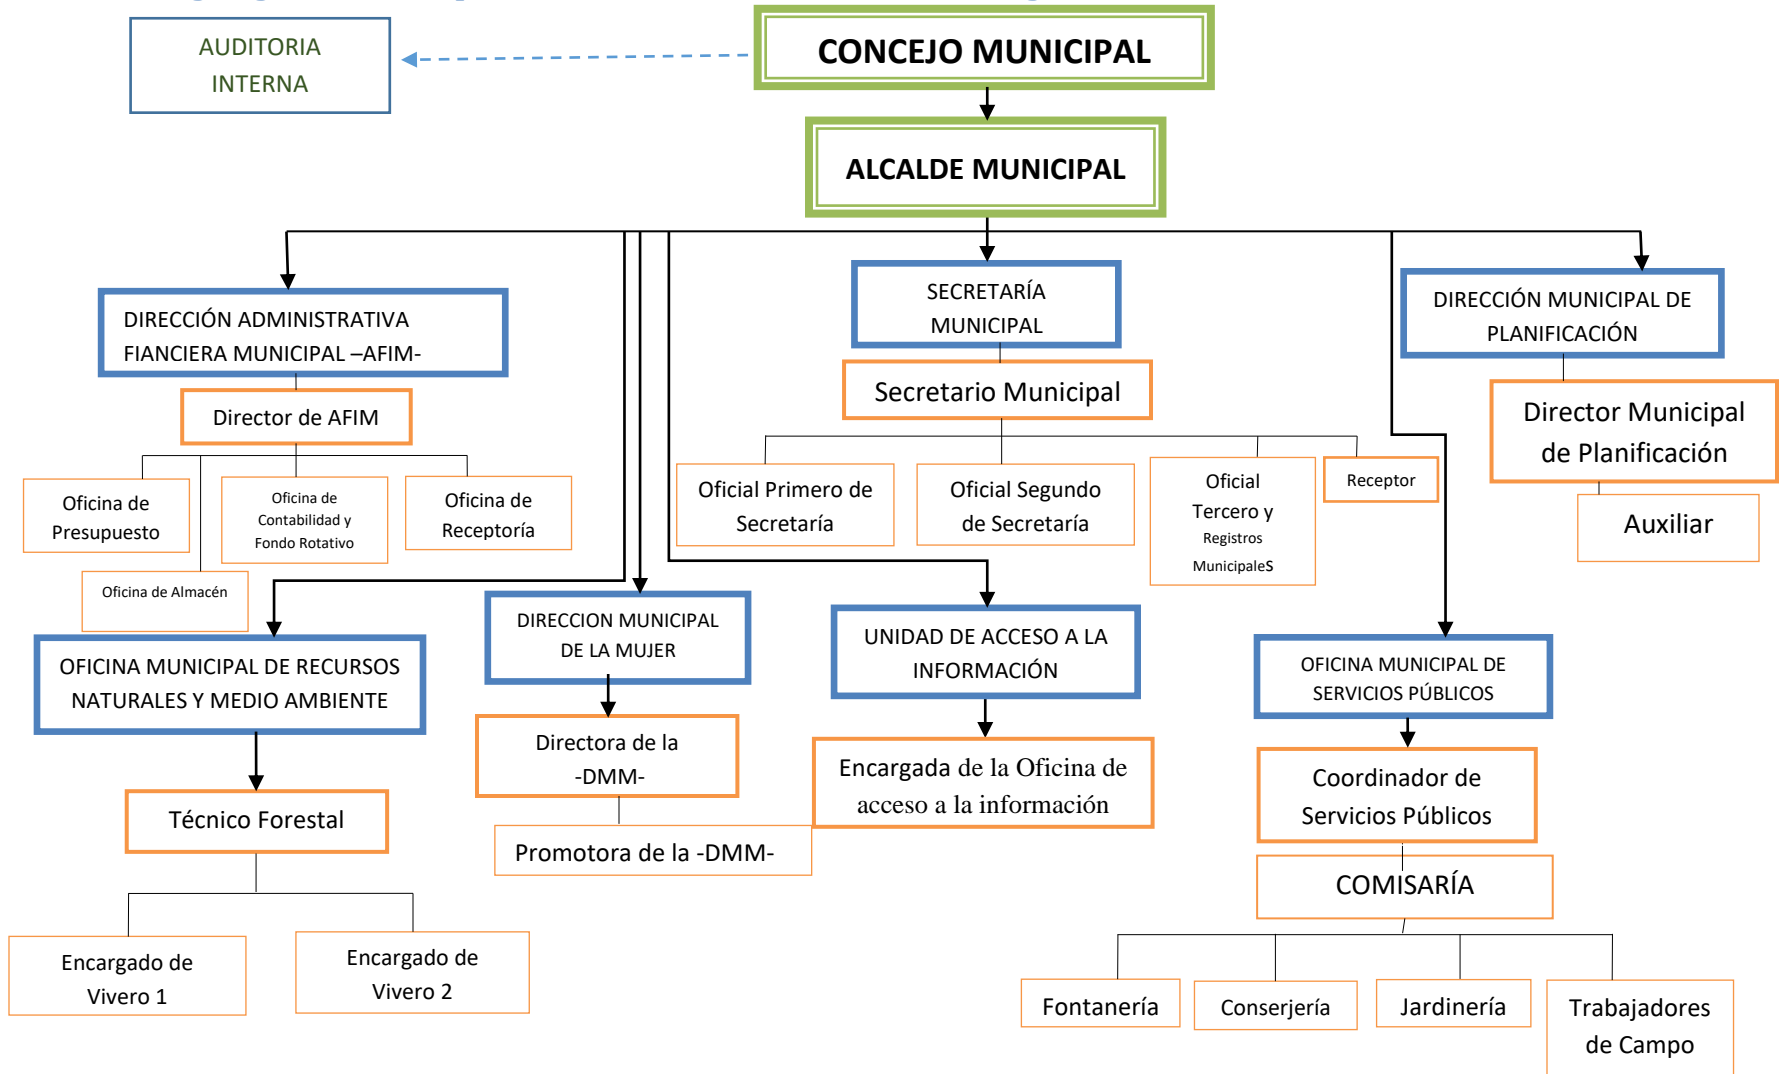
AUDITORIA INTERNA

CONCEJO MUNICIPAL

ALCALDE MUNICIPAL

DIRECCIÓN ADMINISTRATIVA FIANCIERA MUNICIPAL –AFIM-

Director de AFIM

Oficina de Presupuesto

Oficina de Contabilidad y Fondo Rotativo

Oficina de Receptoría

Oficina de Almacén

SECRETARÍA MUNICIPAL

Secretario Municipal

Oficial Primero de Secretaría

Oficial Segundo de Secretaría

Oficial Tercero y Registros MunicipaleS

Receptor

DIRECCIÓN MUNICIPAL DE PLANIFICACIÓN

Director Municipal de Planificación

Auxiliar

OFICINA MUNICIPAL DE RECURSOS NATURALES Y MEDIO AMBIENTE

Técnico Forestal

Encargado de Vivero 1

Encargado de Vivero 2

DIRECCION MUNICIPAL DE LA MUJER

Directora de la -DMM-

Promotora de la -DMM-

UNIDAD DE ACCESO A LA INFORMACIÓN

Encargada de la Oficina de acceso a la información

OFICINA MUNICIPAL DE SERVICIOS PÚBLICOS

Coordinador de Servicios Públicos

COMISARÍA

Fontanería

Conserjería

Jardinería

Trabajadores de Campo